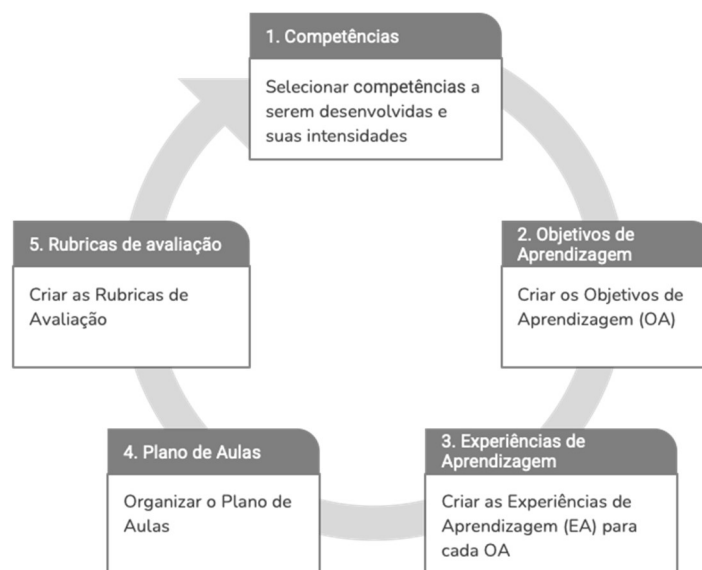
1. Competências

Selecionar competências a serem desenvolvidas e suas intensidades

2. Objetivos de Aprendizagem

Criar os Objetivos de Aprendizagem (OA)

3. Experiências de Aprendizagem

Criar as Experiências de Aprendizagem (EA) para cada OA

4. Plano de Aulas

Organizar o Plano de Aulas

5. Rubricas de avaliação

Criar as Rubricas de Avaliação